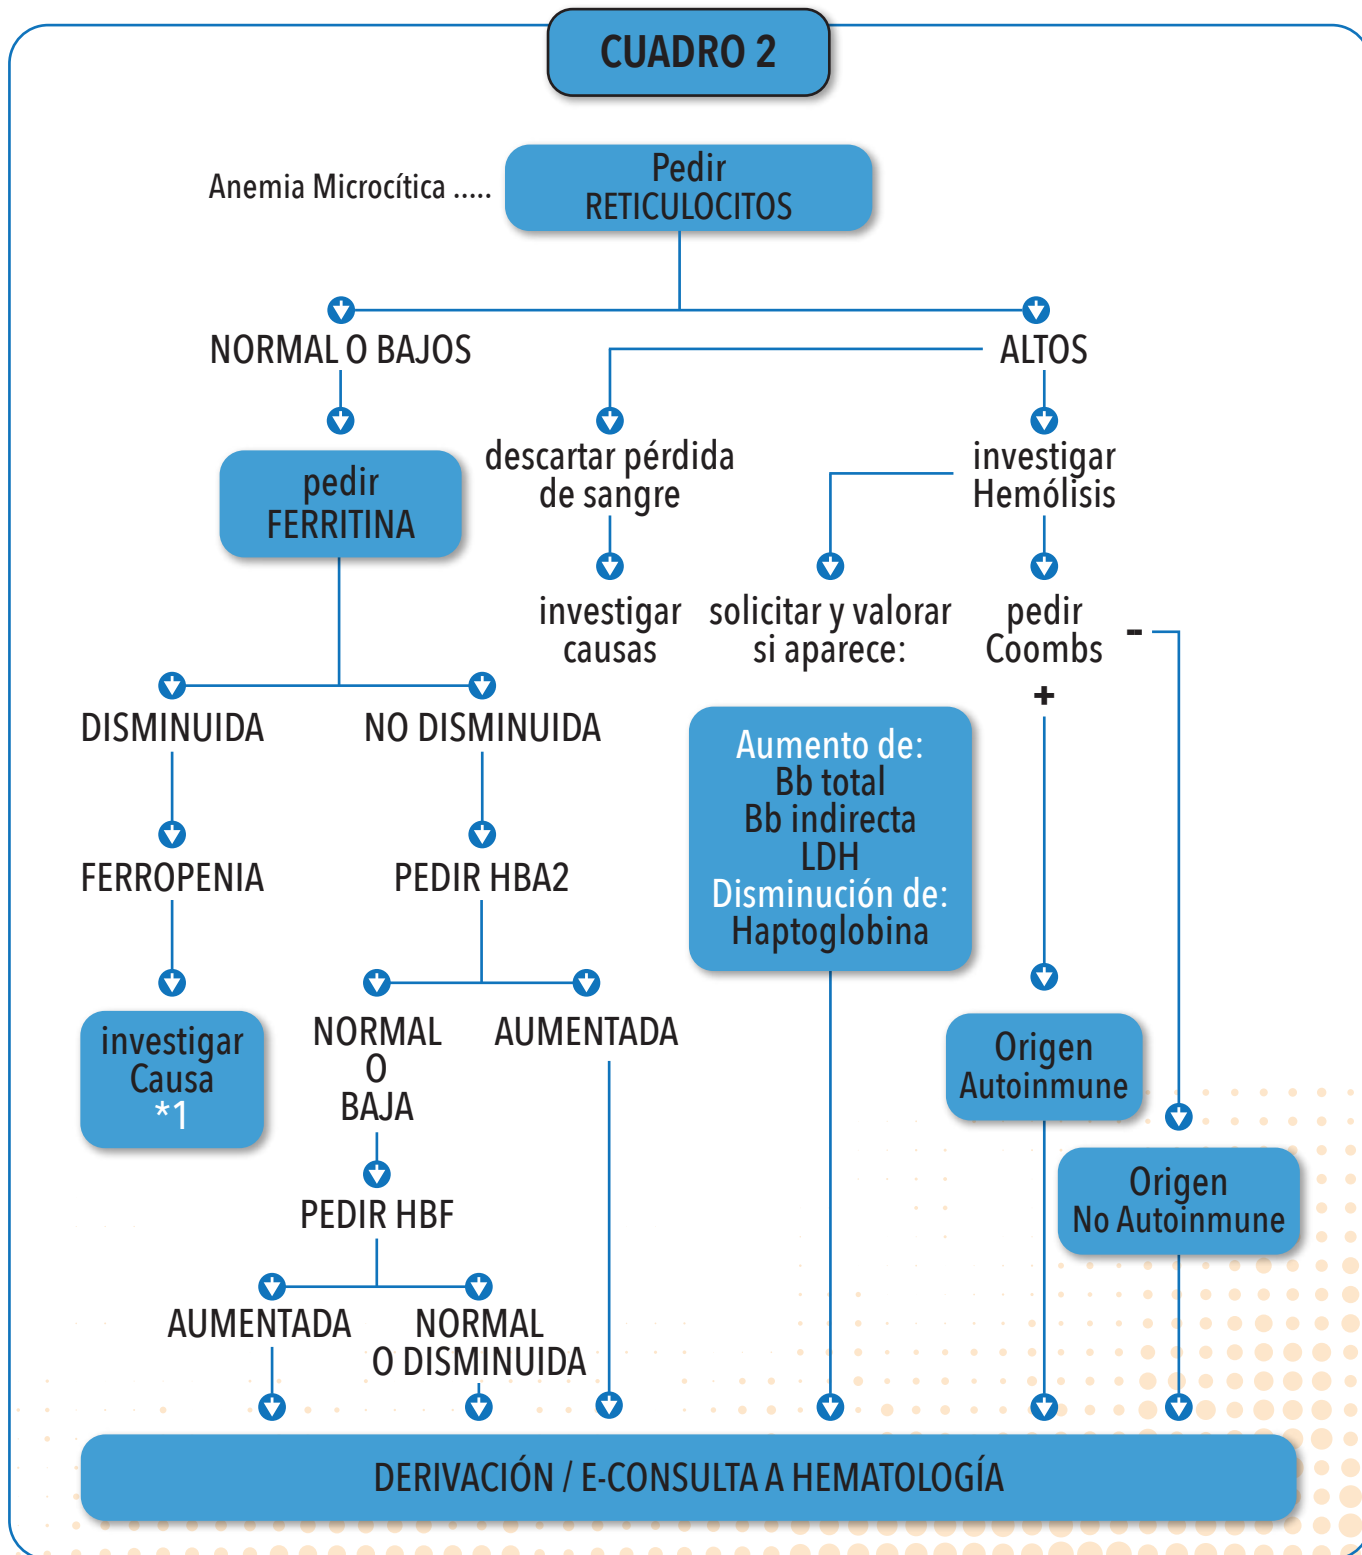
CUADRO 2

Anemia Microcítica .....

Pedir RETICULOCITOS

NORMAL O BAJOS

ALTOS

pedir FERRITINA

descartar pérdida de sangre

investigar Hemólisis

investigar causas

solicitar y valorar si aparece:

pedir Coombs

-

+

DISMINUIDA

NO DISMINUIDA

Aumento de:
Bb total
Bb indirecta
LDH
Disminución de:
Haptoglobina

FERROPENIA

PEDIR HBA2

investigar Causa *1

NORMAL O BAJA

AUMENTADA

Origen Autoinmune

Origen No Autoinmune

PEDIR HBF

AUMENTADA

NORMAL O DISMINUIDA

DERIVACIÓN / E-CONSULTA A HEMATOLOGÍA